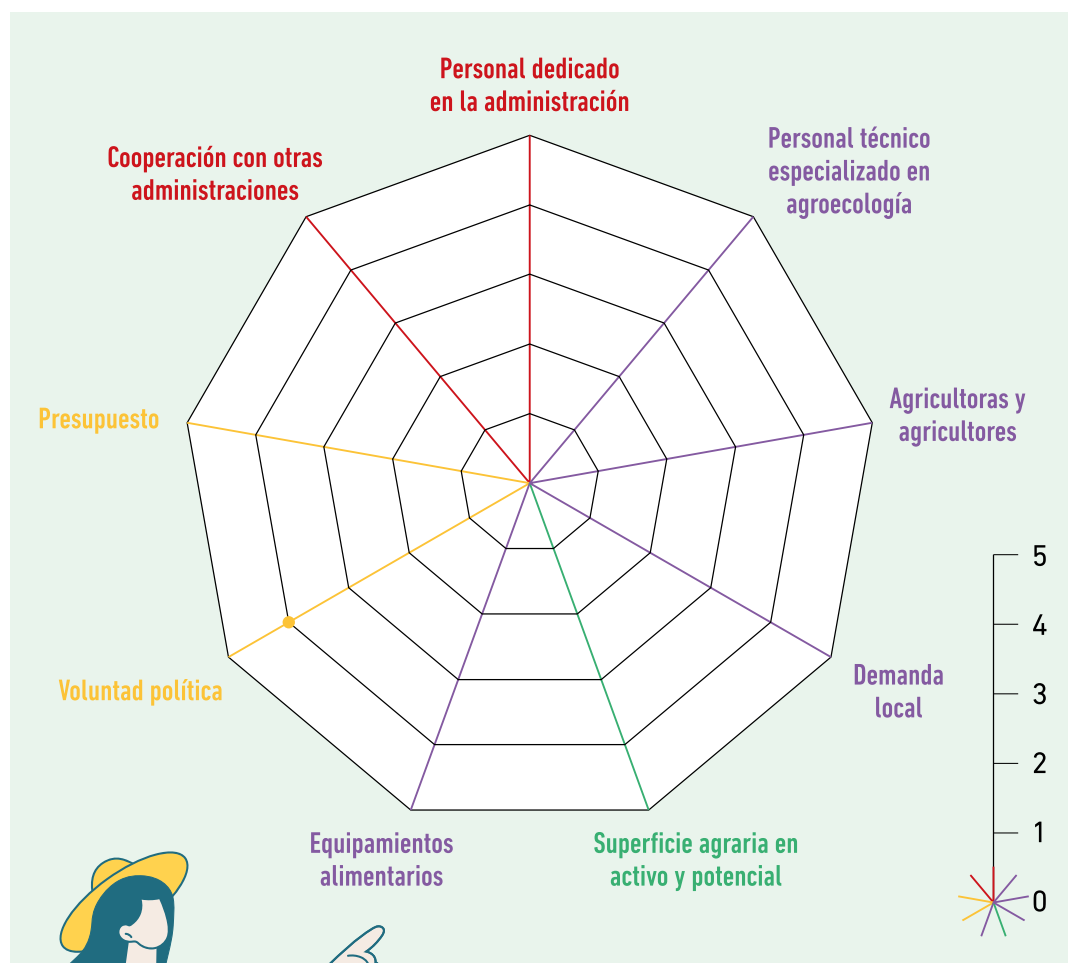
Personal dedicado en la administración

Personal técnico especializado en agroecología

Agricultoras y agricultores

Demanda local

Superficie agraria en activo y potencial

Equipamientos alimentarios

Voluntad política

Presupuesto

Cooperación con otras administraciones

5
4
3
2
1
0